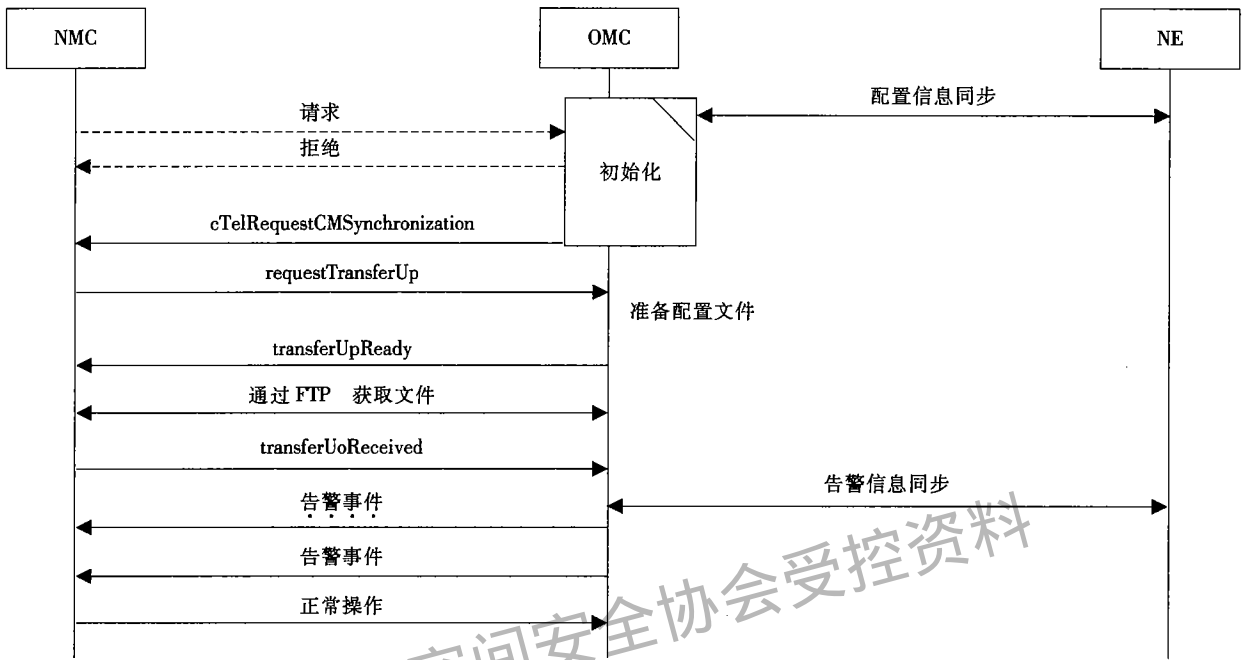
NMC

OMC

NE

配置信息同步

请求

拒绝

初始化

cTelRequestCMSynchronization

requestTransferUp

准备配置文件

transferUpReady

通过 FTP 获取文件

transferUoReceived

告警信息同步

告警事件

告警事件

正常操作

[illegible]间安全协会受控资料